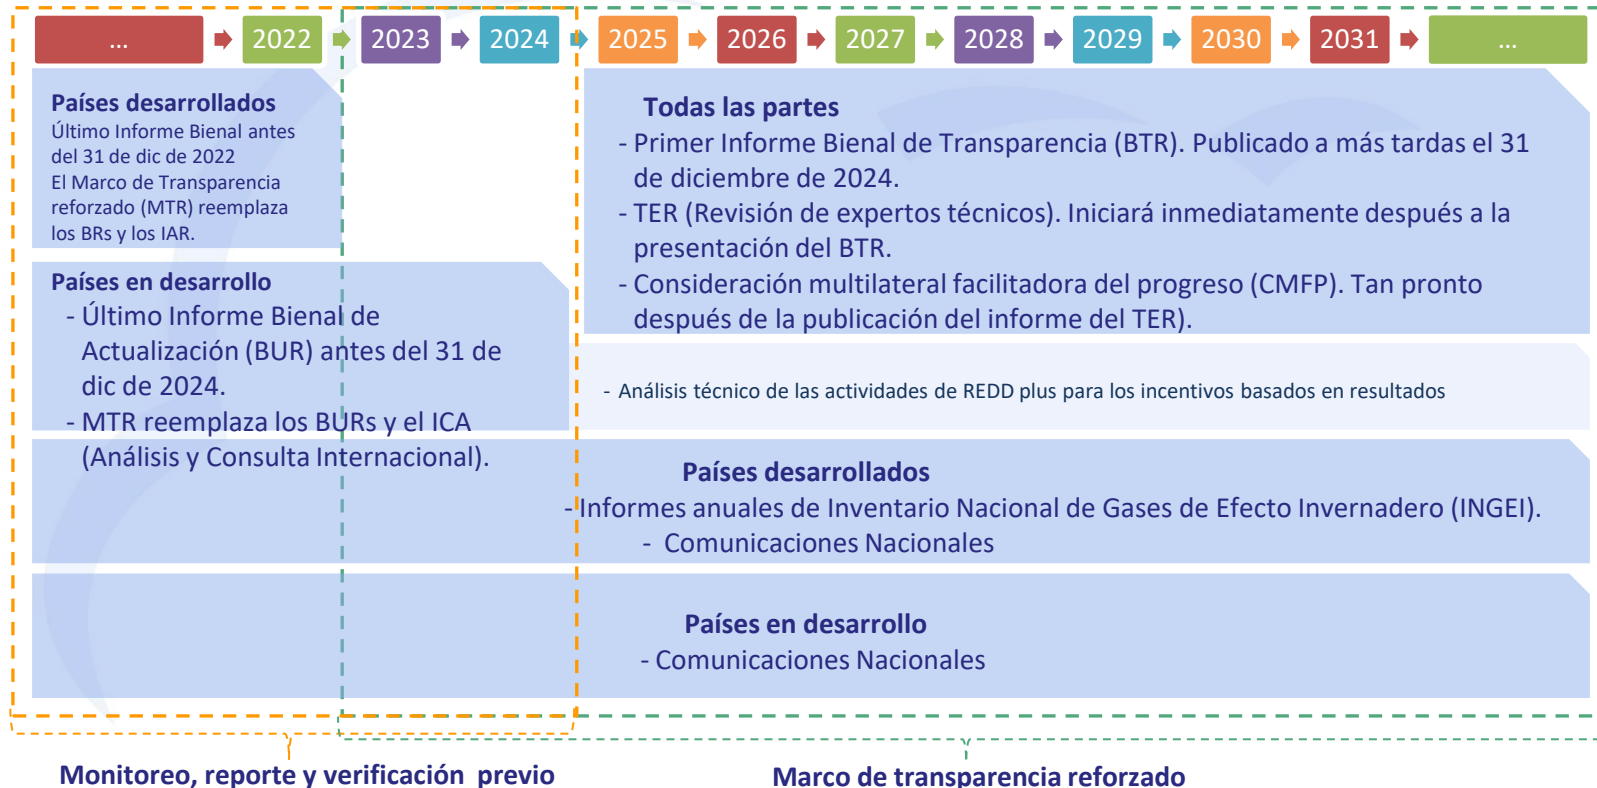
... 2022 2023 2024 2025 2026 2027 2028 2029 2030 2031 ...

Países desarrollados
Último Informe Bienal antes del 31 de dic de 2022
El Marco de Transparencia reforzado (MTR) reemplaza los BRs y los IAR.

Países en desarrollo
- Último Informe Bienal de Actualización (BUR) antes del 31 de dic de 2024.
- MTR reemplaza los BURs y el ICA (Análisis y Consulta Internacional).

Todas las partes
- Primer Informe Bienal de Transparencia (BTR). Publicado a más tardas el 31 de diciembre de 2024.
- TER (Revisión de expertos técnicos). Iniciará inmediatamente después a la presentación del BTR.
- Consideración multilateral facilitadora del progreso (CMFP). Tan pronto después de la publicación del informe del TER).

- Análisis técnico de las actividades de REDD plus para los incentivos basados en resultados

Países desarrollados
- Informes anuales de Inventario Nacional de Gases de Efecto Invernadero (INGEI).
- Comunicaciones Nacionales

Países en desarrollo
- Comunicaciones Nacionales

Monitoreo, reporte y verificación previo

Marco de transparencia reforzado